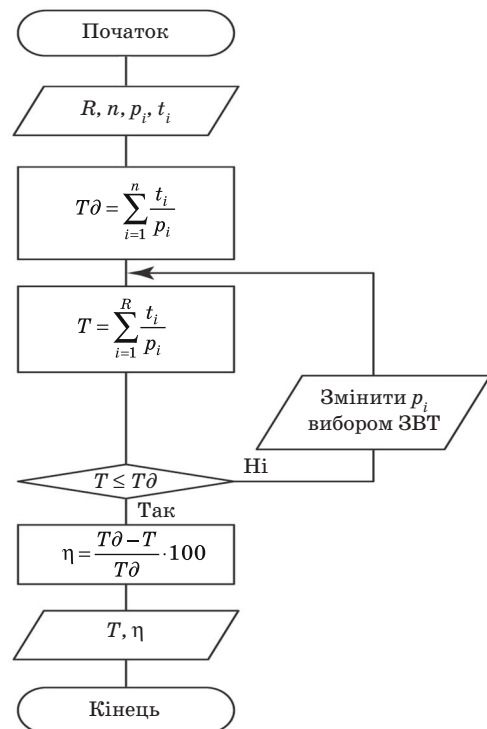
Початок

$R, n, p_i, t_i$

$T\partial = \sum_{i=1}^{n} \frac{t_i}{p_i}$

$T = \sum_{i=1}^{R} \frac{t_i}{p_i}$

Змінити $p_i$ вибором ЗВТ

Ні

$T \leq T\partial$

Так

$\eta = \frac{T\partial - T}{T\partial} \cdot 100$

$T, \eta$

Кінець